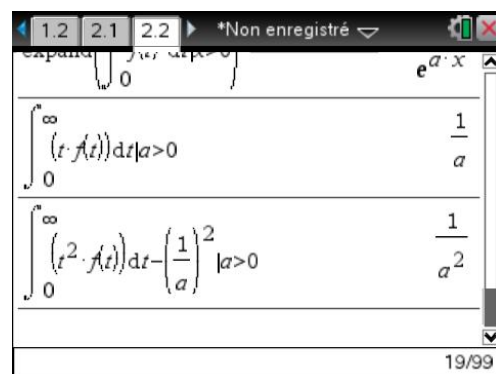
1.2 2.1 2.2 *Non enregistré

expand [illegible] 0 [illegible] $e^{a \cdot x}$

$\int_{0}^{\infty} (t \cdot f(t)) dt | a>0$ $\frac{1}{a}$

$\int_{0}^{\infty} (t^2 \cdot f(t)) dt - \left(\frac{1}{a}\right)^2 | a>0$ $\frac{1}{a^2}$

19/99